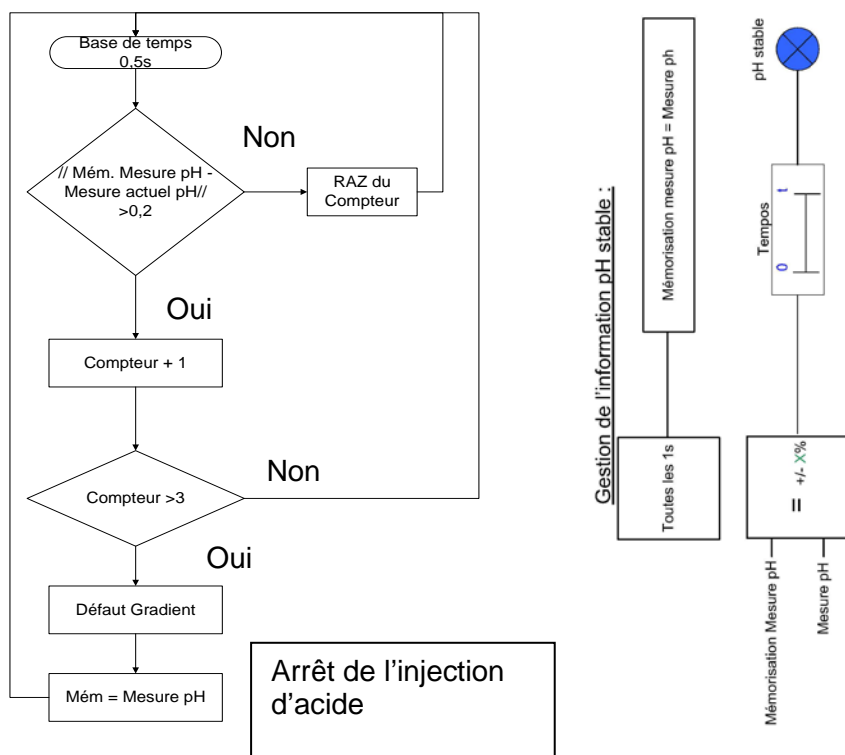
Base de temps 0,5s

// Mém. Mesure pH - Mesure actuel pH// >0,2

Non

RAZ du Compteur

Oui

Compteur + 1

Compteur >3

Non

Oui

Défaut Gradient

Mém = Mesure pH

Arrêt de l'injection d'acide

Gestion de l'information pH stable :

Toutes les 1s

Mémorisation mesure pH = Mesure ph

Mémorisation Mesure pH

Mesure pH

=

+/- X%

Tempos

0

1

pH stable